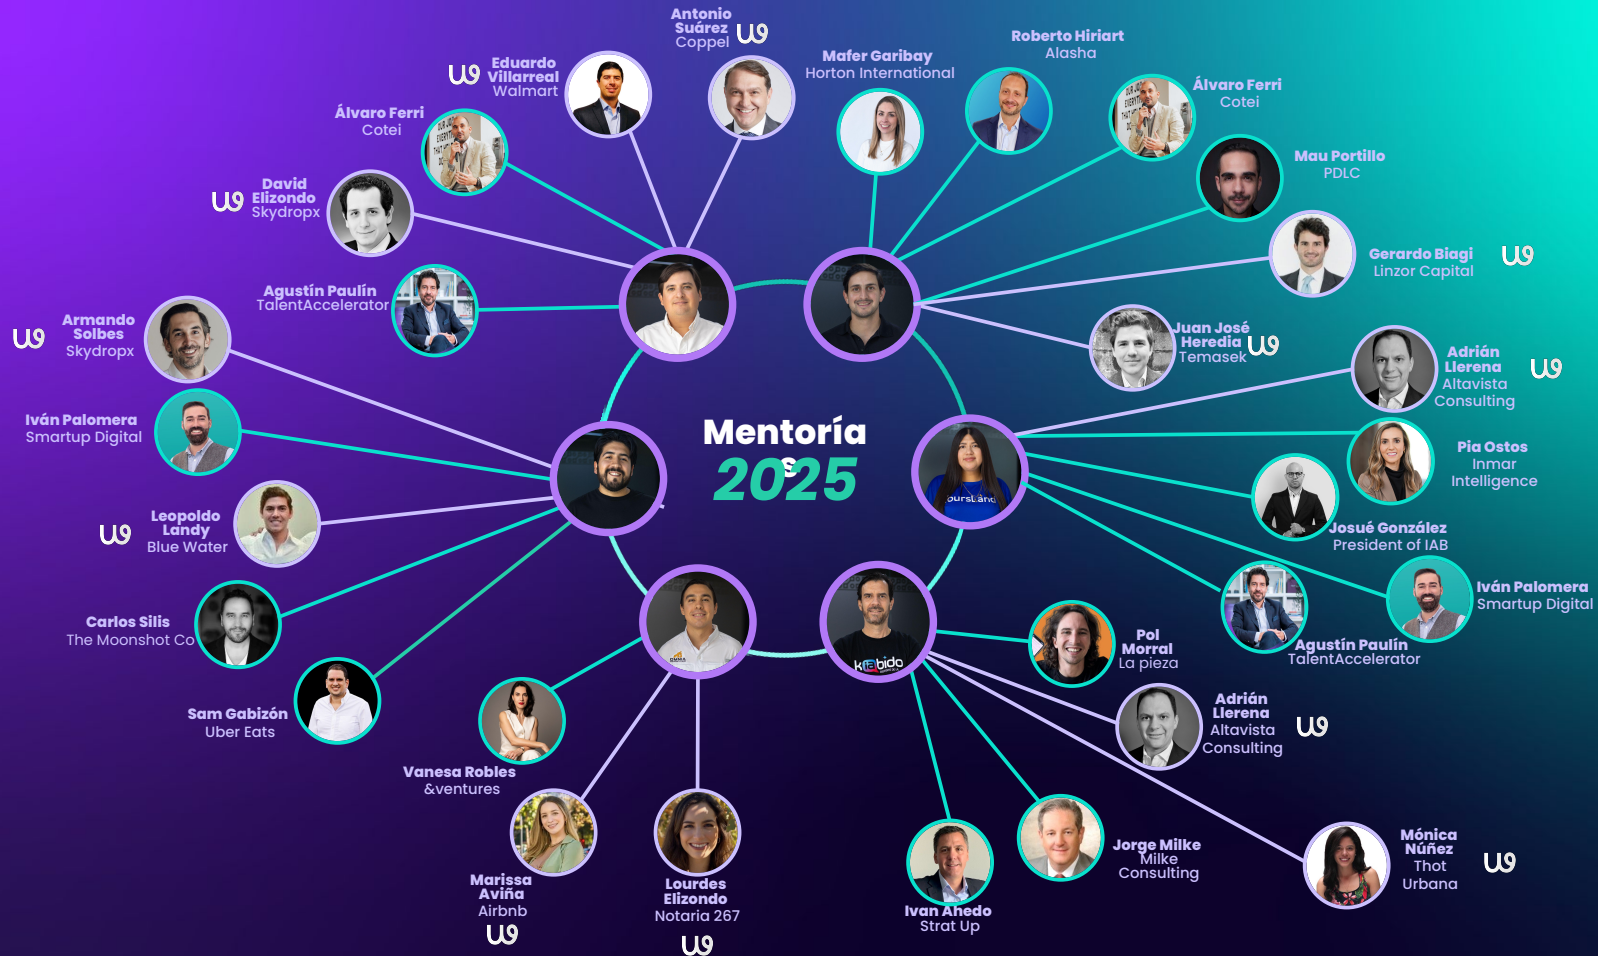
Mentoría 2025

Antonio Suárez Coppel

Eduardo Villarreal Walmart

Mafer Garibay Horton International

Roberto Hiriart Alasha

Álvaro Ferri Cotei

Álvaro Ferri Cotei

Mau Portillo PDLC

David Elizondo Skydropx

Gerardo Biagi Linzor Capital

Agustín Paulín TalentAccelerator

Juan José Heredia Temasek

Armando Solbes Skydropx

Adrián Llerena Altavista Consulting

Iván Palomera Smartup Digital

Pia Ostos Inmar Intelligence

Leopoldo Landy Blue Water

Josué González President of IAB

Carlos Silis The Moonshot Co

Iván Palomera Smartup Digital

Agustín Paulín TalentAccelerator

Pol Morral La pieza

Sam Gabizón Uber Eats

Adrián Llerena Altavista Consulting

Vanesa Robles &ventures

Jorge Milke Milke Consulting

Mónica Núñez Thot Urbana

Marissa Aviña Airbnb

Lourdes Elizondo Notaria 267

Ivan Ahedo Strat Up